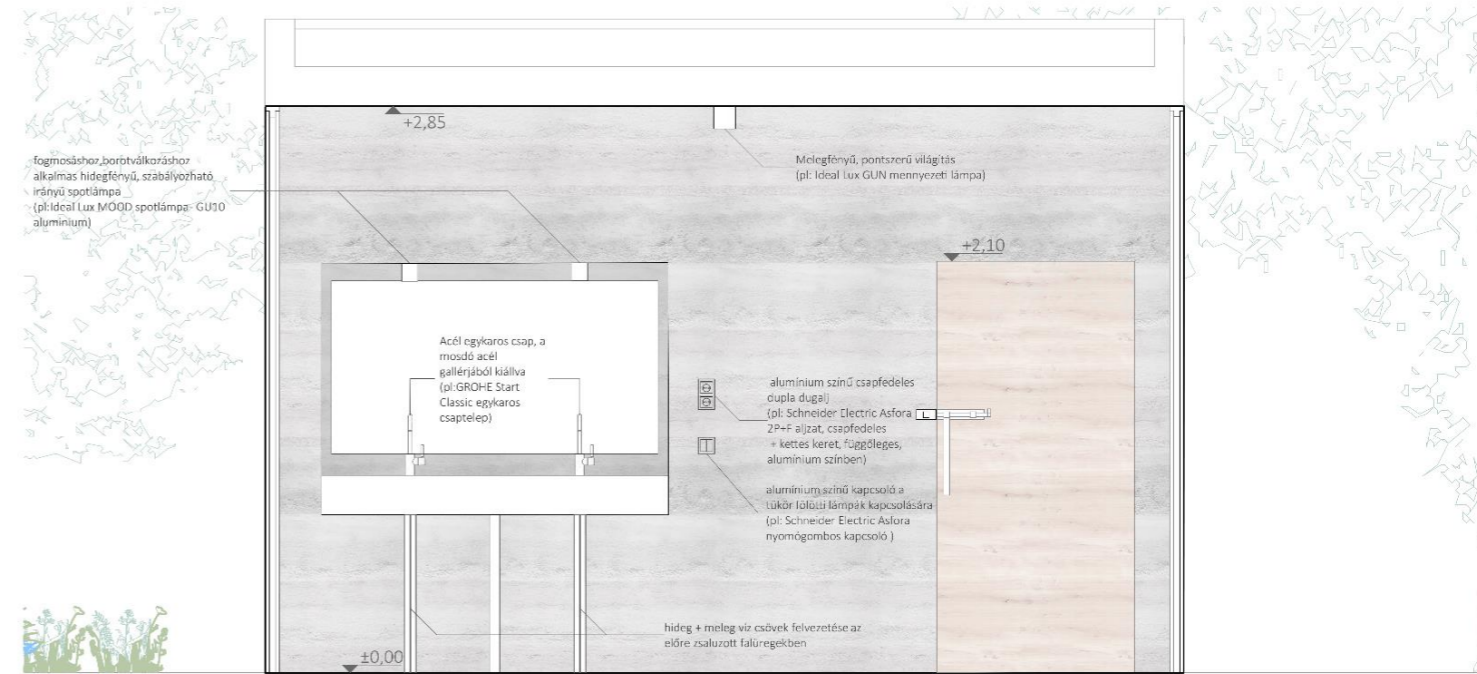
+2,85

fogmosáshoz,borotválkozáshoz alkalmas hidegfényű, szabályozható irányú spotlámpa (pl:Ideal Lux MOOD spotlámpa- GU10 alumínium)

Melegfényű, pontszerű világítás (pl: Ideal Lux GUN mennyezeti lámpa)

+2,10

Acél egykaros csap, a mosdó acél gallérjából kiállva (pl:GROHE Start Classic egykaros csaptelep)

alumínium színű csapfedeles dupla dugalj (pl: Schneider Electric Asfora 2P+F aljzat, csapfedeles + kettes keret, függőleges, alumínium színben)

alumínium színű kapcsoló a tükör fölötti lámpák kapcsolására (pl: Schneider Electric Asfora nyomógombos kapcsoló )

hideg + meleg víz csövek felvezetése az előre zsaluzott falüregekben

±0,00